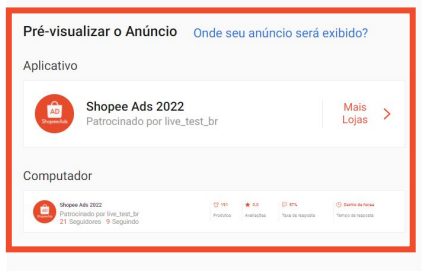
Pré-visualizar o Anúncio Onde seu anúncio será exibido?

Aplicativo

AD
Shopee Ads

Shopee Ads 2022
Patrocinado por live_test_br

Mais Lojas

Computador

Shopee Ads 2022
Patrocinado por live_test_br
21 Seguidores | 9 Seguindo

181
Produtos

0.0
Avaliações

87%
Taxa de resposta

Dentro de horas
Tempo de resposta